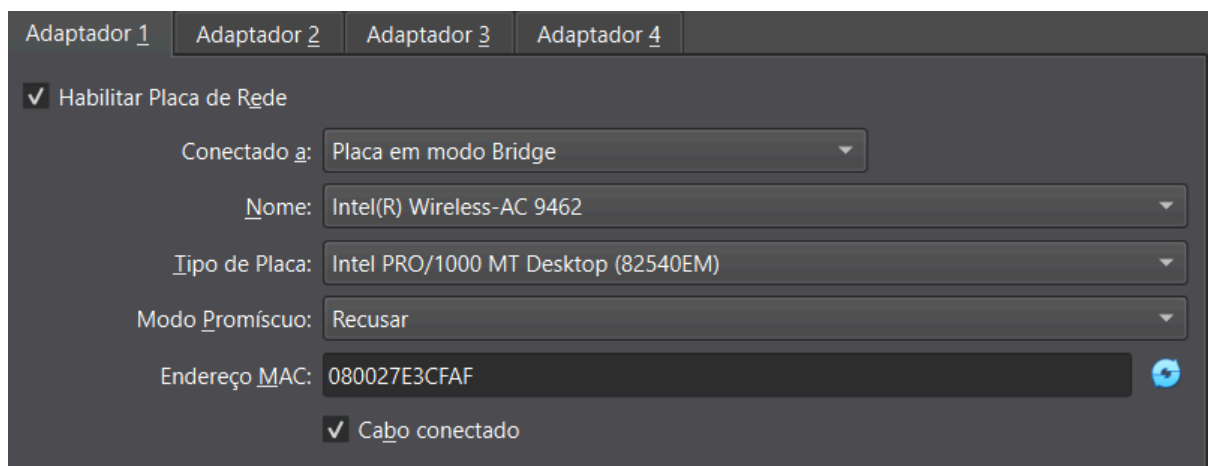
Adaptador 1 | Adaptador 2 | Adaptador 3 | Adaptador 4

✓ Habilitar Placa de Rede

Conectado a: Placa em modo Bridge

Nome: Intel(R) Wireless-AC 9462

Tipo de Placa: Intel PRO/1000 MT Desktop (82540EM)

Modo Promíscuo: Recusar

Endereço MAC: 080027E3CFAF

✓ Cabo conectado